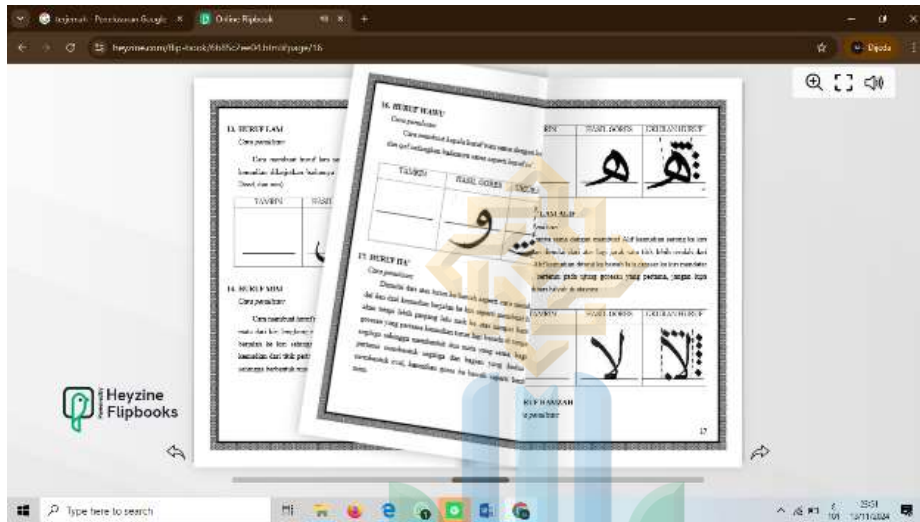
terjemah - Penelusuran Google
Online Flipbook
heyzine.com/flip-book/6b85c7ee04.html#page/16
Dijeda

13. HURUF LAM
Cara penulisan:
Cara membuat huruf lam se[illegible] kemudian dilanjutkan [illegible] (kasi dan mim)

| TANBIN | HASIL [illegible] |
|---|---|
| | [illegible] |

14. HURUF MIM
Cara penulisan:
Cara membuat huruf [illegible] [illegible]

16. HURUF WAWU
Cara penulisan:
Cara membuat kepala huruf wau sama dengan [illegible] dan qof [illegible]

| TANBIN | HASIL GORES | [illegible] |
|---|---|---|
| | و | |

17. HURUF ITA'
Cara penulisan:
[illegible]

| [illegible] | HASIL GORES | LOGIKA HURUF |
|---|---|---|
| | ه | |

LAM ALIF
Penulisan:
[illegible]

| TANBIN | HASIL GORES | LOGIKA HURUF |
|---|---|---|
| | لا | |

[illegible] HAMZAH
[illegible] penulisan:

17

Heyzine Flipbooks

Type here to search
101 13/11/2024